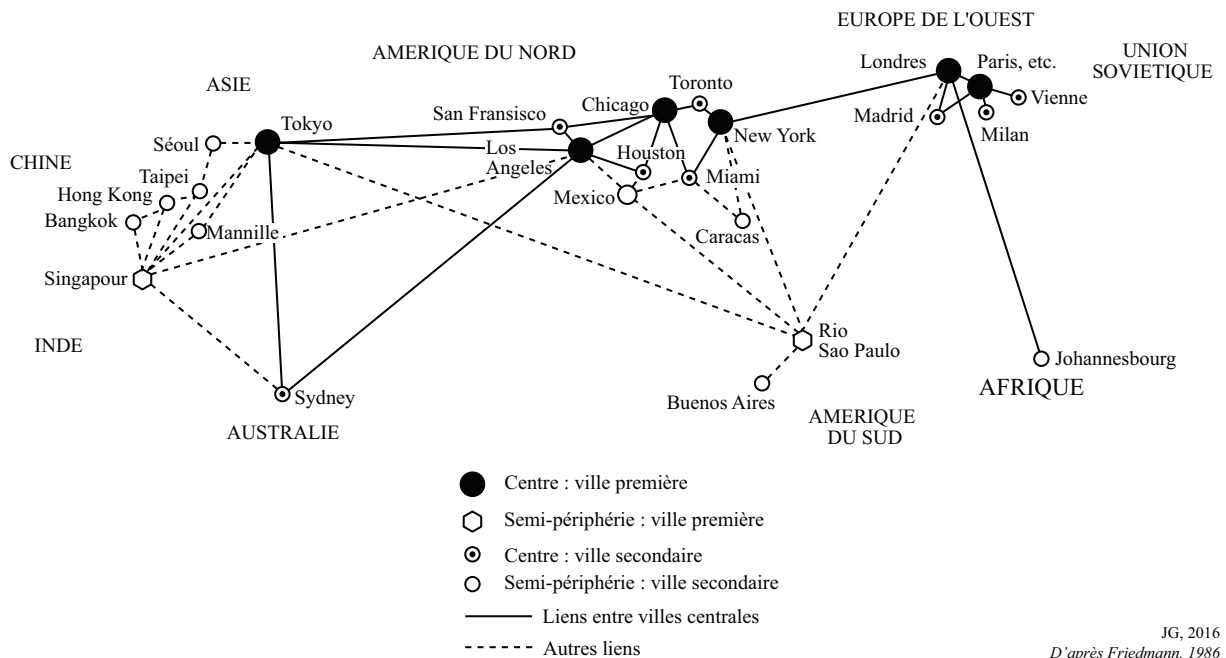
EUROPE DE L'OUEST

AMERIQUE DU NORD

UNION SOVIETIQUE

ASIE

Londres

Paris, etc.

Vienne

Madrid

Milan

Toronto

Chicago

San Fransisco

Tokyo

New York

Séoul

Los Angeles

Houston

CHINE

Taipei

Miami

Hong Kong

Mexico

Bangkok

Mannille

Caracas

Singapour

Rio Sao Paulo

INDE

Johannesbourg

AFRIQUE

Sydney

Buenos Aires

AMERIQUE DU SUD

AUSTRALIE

Centre : ville première

Semi-périphérie : ville première

Centre : ville secondaire

Semi-périphérie : ville secondaire

Liens entre villes centrales

Autres liens

JG, 2016
D'après Friedmann, 1986